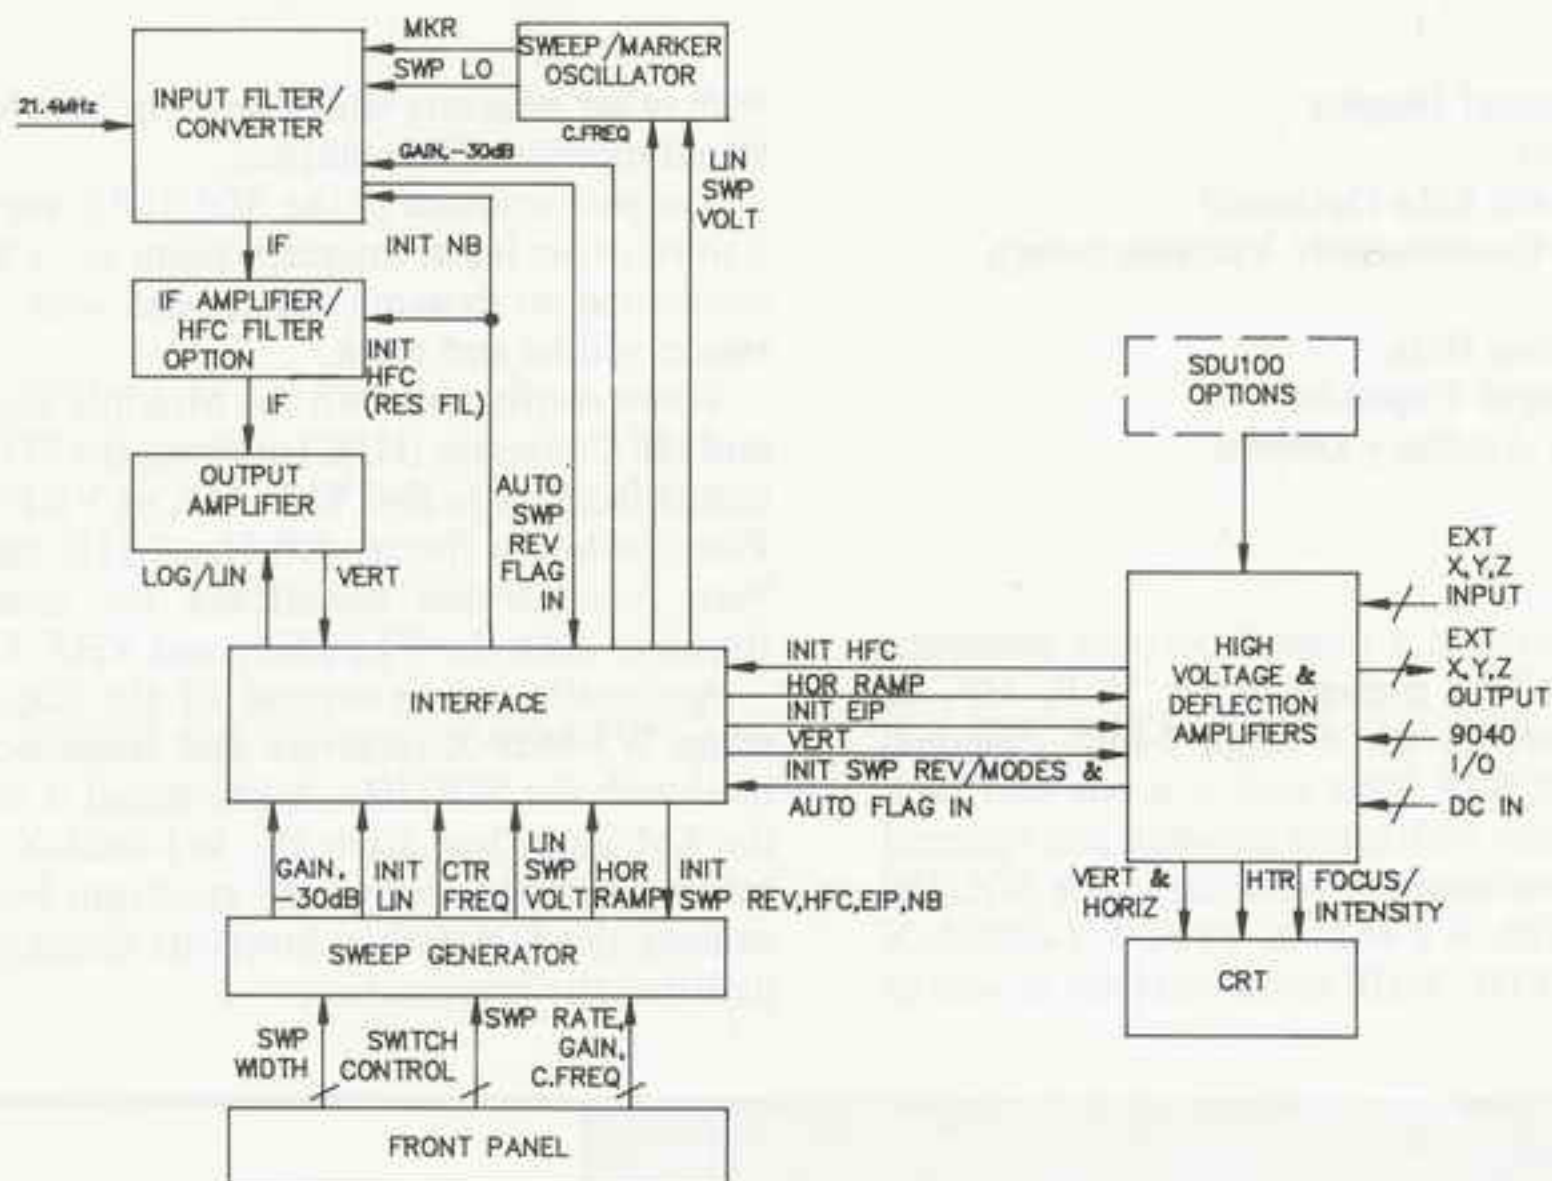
MKR
SWEEP/MARKER OSCILLATOR
SWP LO
INPUT FILTER/ CONVERTER
21.4MHz
C.FREQ
GAIN,-30dB
LIN SWP VOLT
IF
INIT NB
IF AMPLIFIER/ HFC FILTER OPTION
INIT HFC (RES FIL)
IF
OUTPUT AMPLIFIER
AUTO SWP REV FLAG IN
LOG/LIN
VERT
SDU100 OPTIONS
INTERFACE
INIT HFC
HOR RAMP
INIT EIP
VERT
INIT SWP REV/MODES &
AUTO FLAG IN
HIGH VOLTAGE & DEFLECTION AMPLIFIERS
EXT X,Y,Z INPUT
EXT X,Y,Z OUTPUT
9040 I/O
DC IN
GAIN, -30dB
INIT LIN
CTR FREQ
LIN SWP VOLT
HOR RAMP
INIT SWP REV,HFC,EIP,NB
VERT & HORIZ
HTR
FOCUS/ INTENSITY
SWEEP GENERATOR
CRT
SWP WIDTH
SWITCH CONTROL
SWP RATE, GAIN, C.FREQ
FRONT PANEL